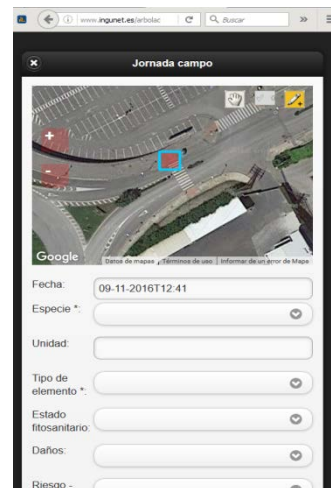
www.ingunet.es/arbolac
Buscar
Jornada campo
+
-
Google
Datos de mapas | Términos de uso | Informar de un error de Maps
Fecha: 09-11-2016T12:41
Especie *:
Unidad:
Tipo de elemento *:
Estado fitosanitario:
Daños:
Riesgo -